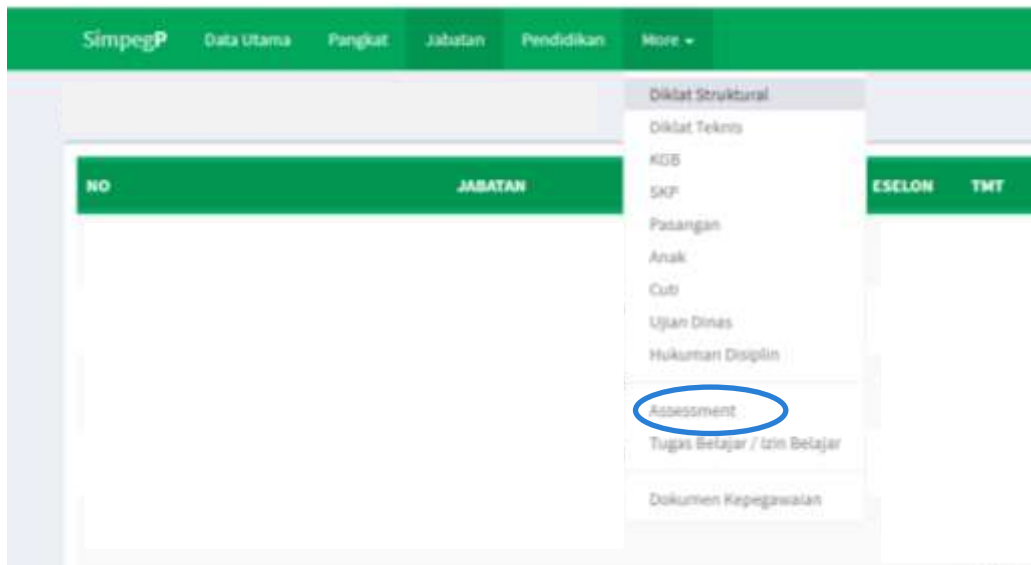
SimpegP Data Utama Pangkat Jabatan Pendidikan More ▾

Diklat Struktural
Diklat Teknis
KGB
SKP
Pasangan
Anak
Cuti
Ujian Dinas
Hukuman Disiplin
Assessment
Tugas Belajar / Izin Belajar
Dokumen Kepegawaian

| NO | JABATAN | ESELON | TMT |
|---|---|---|---|